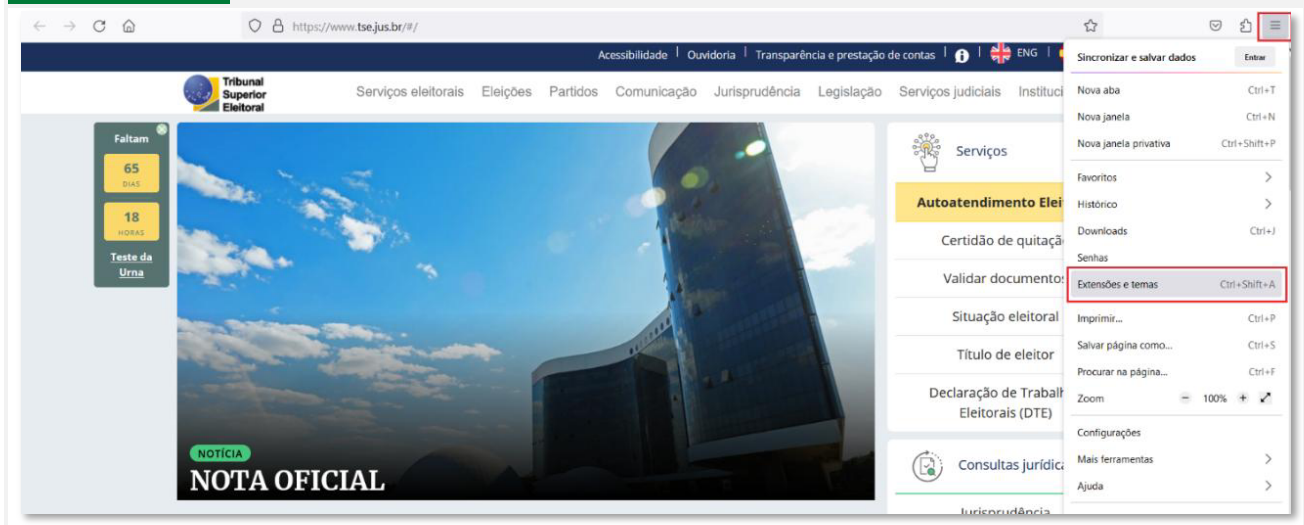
https://www.tse.jus.br/#/

Acessibilidade | Ouvidoria | Transparência e prestação de contas | ENG

Tribunal Superior Eleitoral

Serviços eleitorais Eleições Partidos Comunicação Jurisprudência Legislação Serviços judiciais Institucio

Faltam
65
DIAS
18
HORAS
Teste da Urna

NOTÍCIA
NOTA OFICIAL

Serviços
Autoatendimento Elei
Certidão de quitação
Validar documentos
Situação eleitoral
Título de eleitor
Declaração de Trabalh Eleitorais (DTE)

Consultas jurídica
Jurisprudência

Sincronizar e salvar dados | Entrar
Nova aba | Ctrl+T
Nova janela | Ctrl+N
Nova janela privativa | Ctrl+Shift+P
Favoritos
Histórico
Downloads | Ctrl+J
Senhas
Extensões e temas | Ctrl+Shift+A
Imprimir... | Ctrl+P
Salvar página como... | Ctrl+S
Procurar na página... | Ctrl+F
Zoom | − 100% +
Configurações
Mais ferramentas
Ajuda